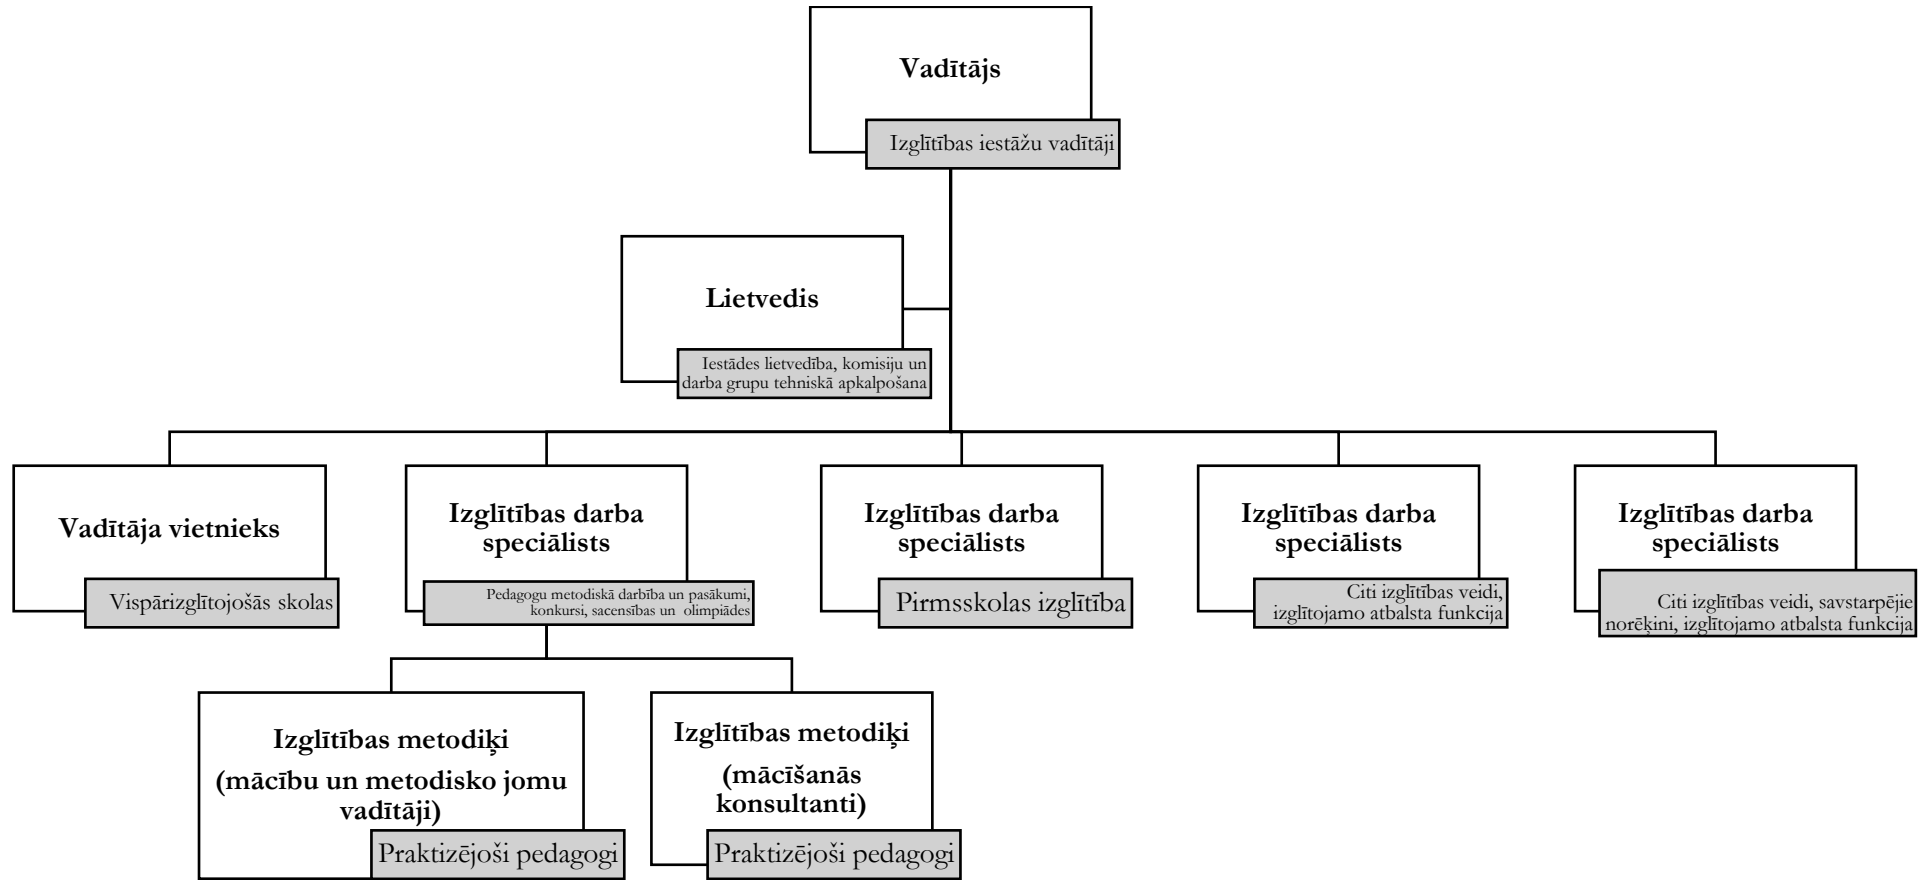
Vadītājs

Izglītības iestāžu vadītāji

Lietvedis

Iestādes lietvedība, komisiju un darba grupu tehniskā apkalpošana

Vadītāja vietnieks

Vispārizglītojošās skolas

Izglītības darba speciālists

Pedagogu metodiskā darbība un pasākumi, konkursi, sacensības un olimpiādes

Izglītības darba speciālists

Pirmsskolas izglītība

Izglītības darba speciālists

Citi izglītības veidi, izglītojamo atbalsta funkcija

Izglītības darba speciālists

Citi izglītības veidi, savstarpējie norēķini, izglītojamo atbalsta funkcija

Izglītības metodiķi (mācību un metodisko jomu vadītāji)

Praktizējoši pedagogi

Izglītības metodiķi (mācīšanās konsultanti)

Praktizējoši pedagogi